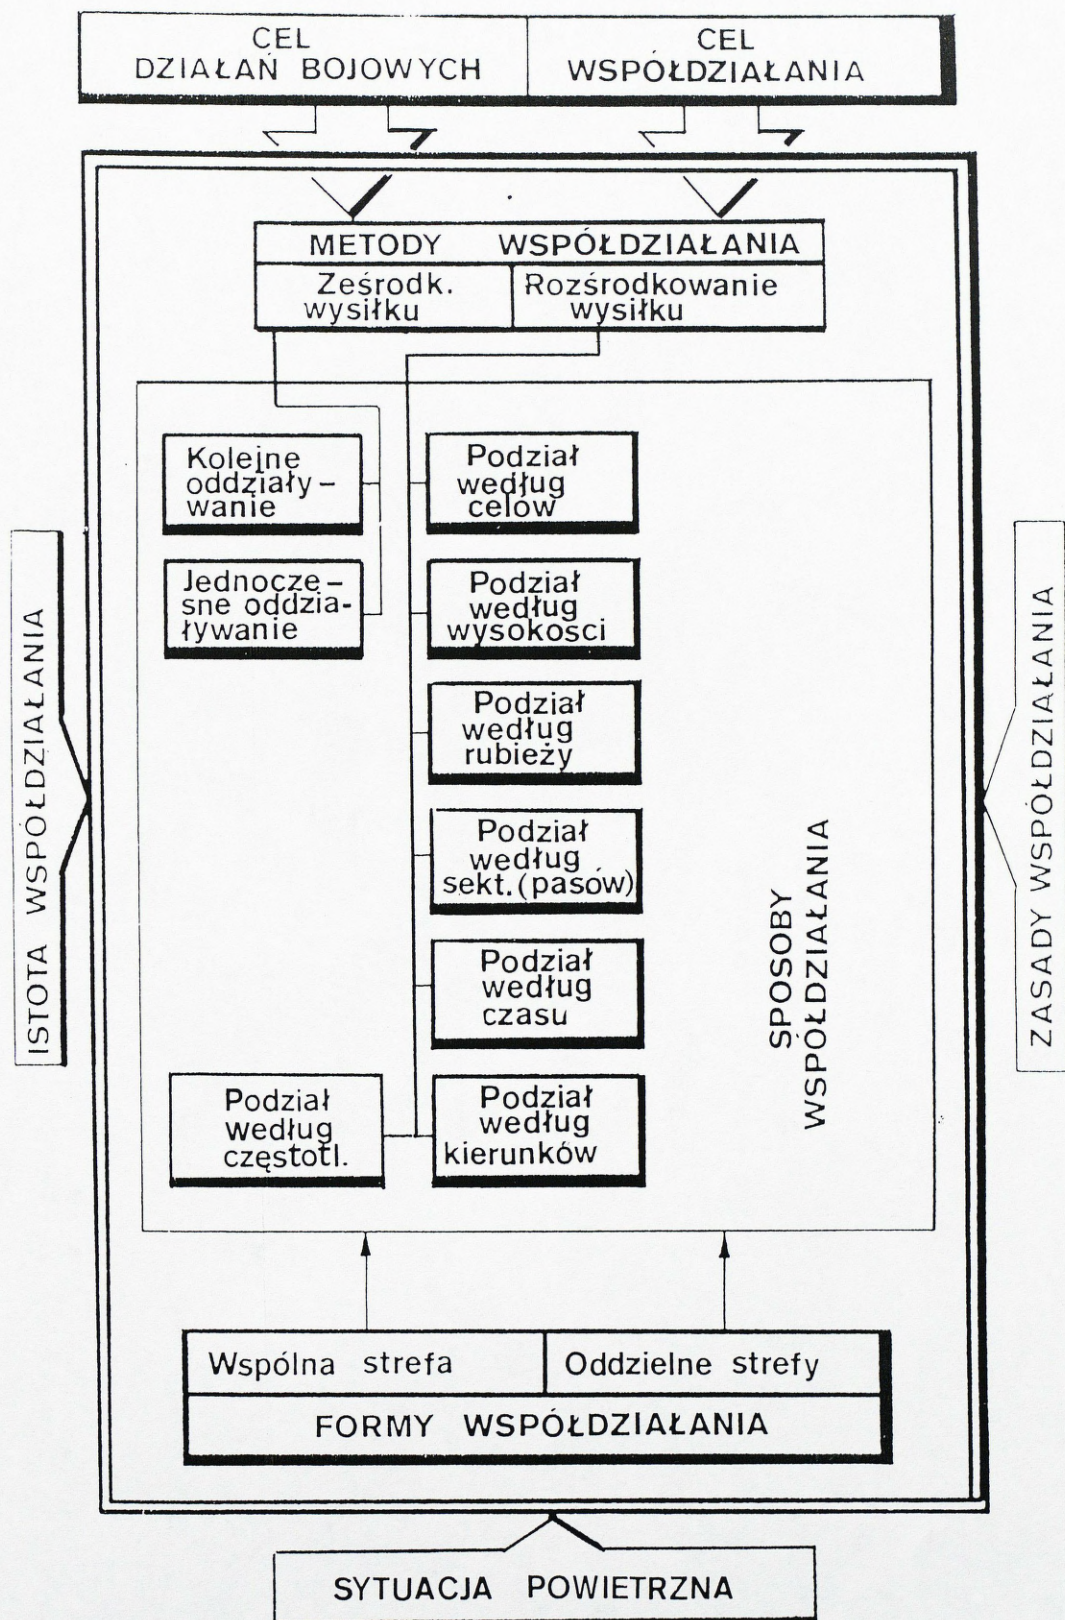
CEL DZIAŁAŃ BOJOWYCH

CEL WSPÓŁDZIAŁANIA

METODY WSPÓŁDZIAŁANIA

Ześrodk. wysiłku

Rozśrodkowanie wysiłku

Kolejne oddziaływanie

Jednoczesne oddziaływanie

Podział według celów

Podział według wysokosci

Podział według rubieży

Podział według sekt. (pasów)

Podział według czasu

Podział według częstotl.

Podział według kierunków

SPOSOBY WSPÓŁDZIAŁANIA

ISTOTA WSPÓŁDZIAŁANIA

ZASADY WSPÓŁDZIAŁANIA

Wspólna strefa

Oddzielne strefy

FORMY WSPÓŁDZIAŁANIA

SYTUACJA POWIETRZNA